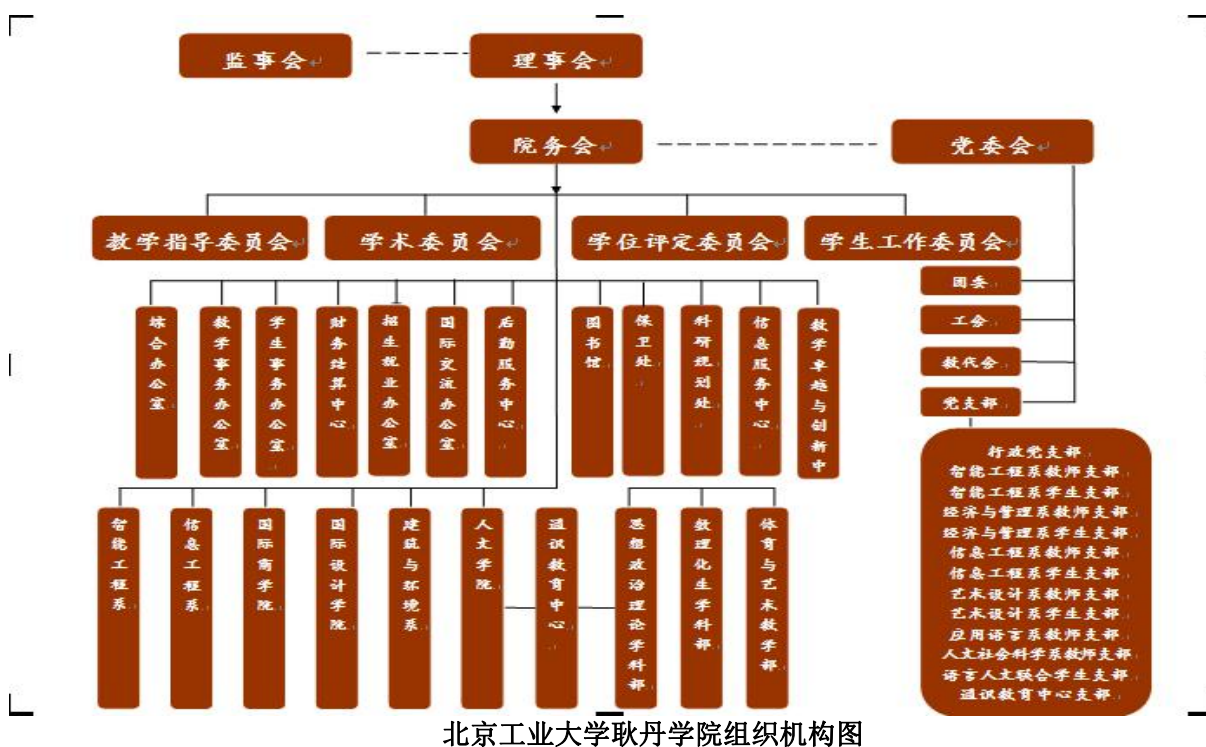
监事会

理事会

院务会

党委会

教学指导委员会

学术委员会

学位评定委员会

学生工作委员会

团委

工会

教代会

党支部

综合办公室

教学事务办公室

学生事务办公室

财务结算中心

招生就业办公室

国际交流办公室

后勤服务中心

图书馆

保卫处

科研规划处

信息服务中心

教学卓越与创新中

行政党支部
智能工程系教师支部
智能工程系学生支部
经济与管理系教师支部
经济与管理系学生支部
信息工程系教师支部
信息工程系学生支部
艺术设计系教师支部
艺术设计系学生支部
应用语言系教师支部
人文社会科学系教师支部
语言人文联合学生支部
通识教育中心支部

智能工程系

信息工程系

国际商学院

国际设计学院

建筑与环境系

人文学院

通识教育中心

思想政治理论学科部

数理化生学科部

体育与艺术教学部

北京工业大学耿丹学院组织机构图